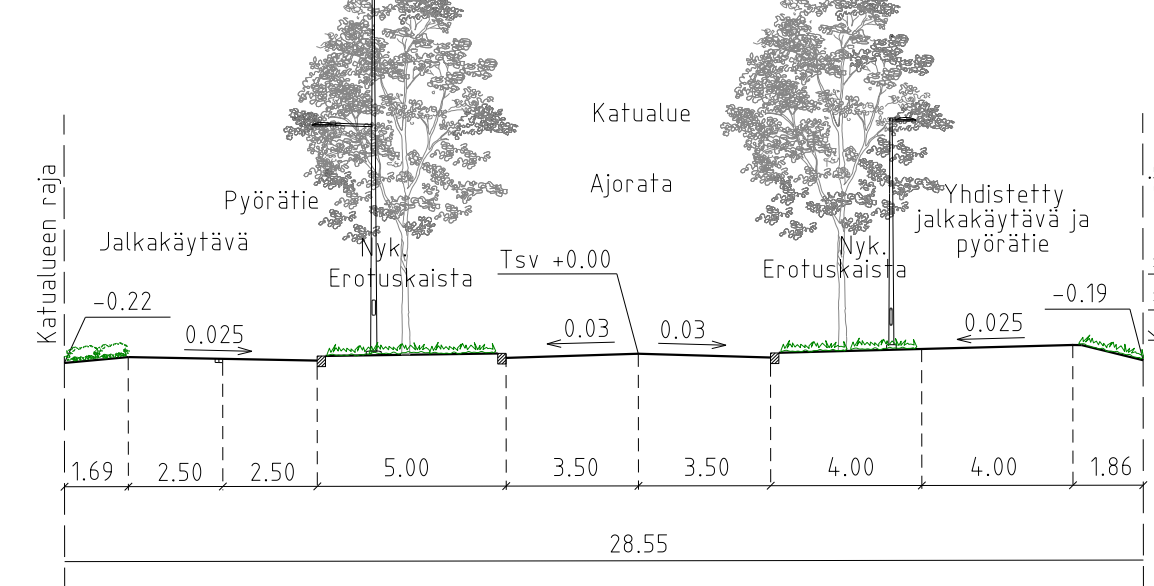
Katualue

Katualueen raja

Pyörätie

Ajorata

Yhdistetty jalkakäytävä ja pyörätie

Jalkakäytävä

Nyk. Erotuskaista

Tsv +0.00

Nyk. Erotuskaista

-0.22

-0.19

0.025

0.03

0.03

0.025

1.69

2.50

2.50

5.00

3.50

3.50

4.00

4.00

1.86

28.55